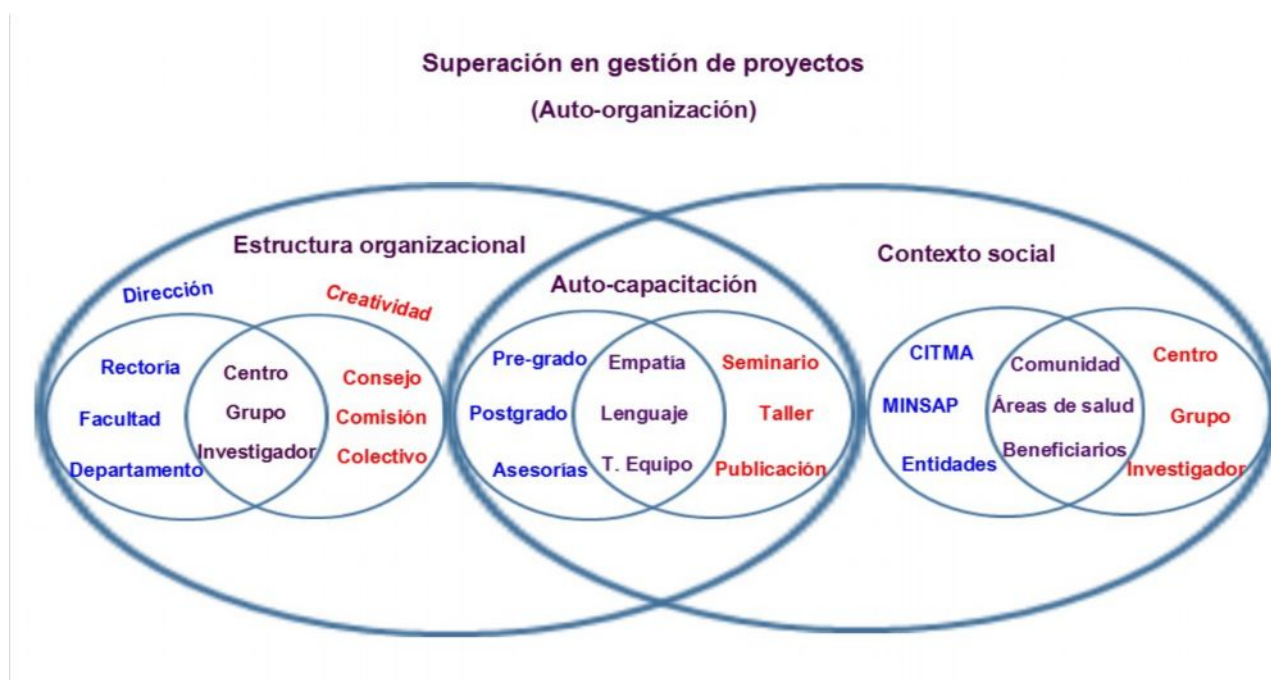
Superación en gestión de proyectos

(Auto-organización)

Estructura organizacional

Dirección

Creatividad

Rectoría

Facultad

Departamento

Centro

Grupo

Investigador

Consejo

Comisión

Colectivo

Auto-capacitación

Pre-grado

Postgrado

Asesorías

Empatía

Lenguaje

T. Equipo

Seminario

Taller

Publicación

Contexto social

CITMA

MINSAP

Entidades

Comunidad

Áreas de salud

Beneficiarios

Centro

Grupo

Investigador